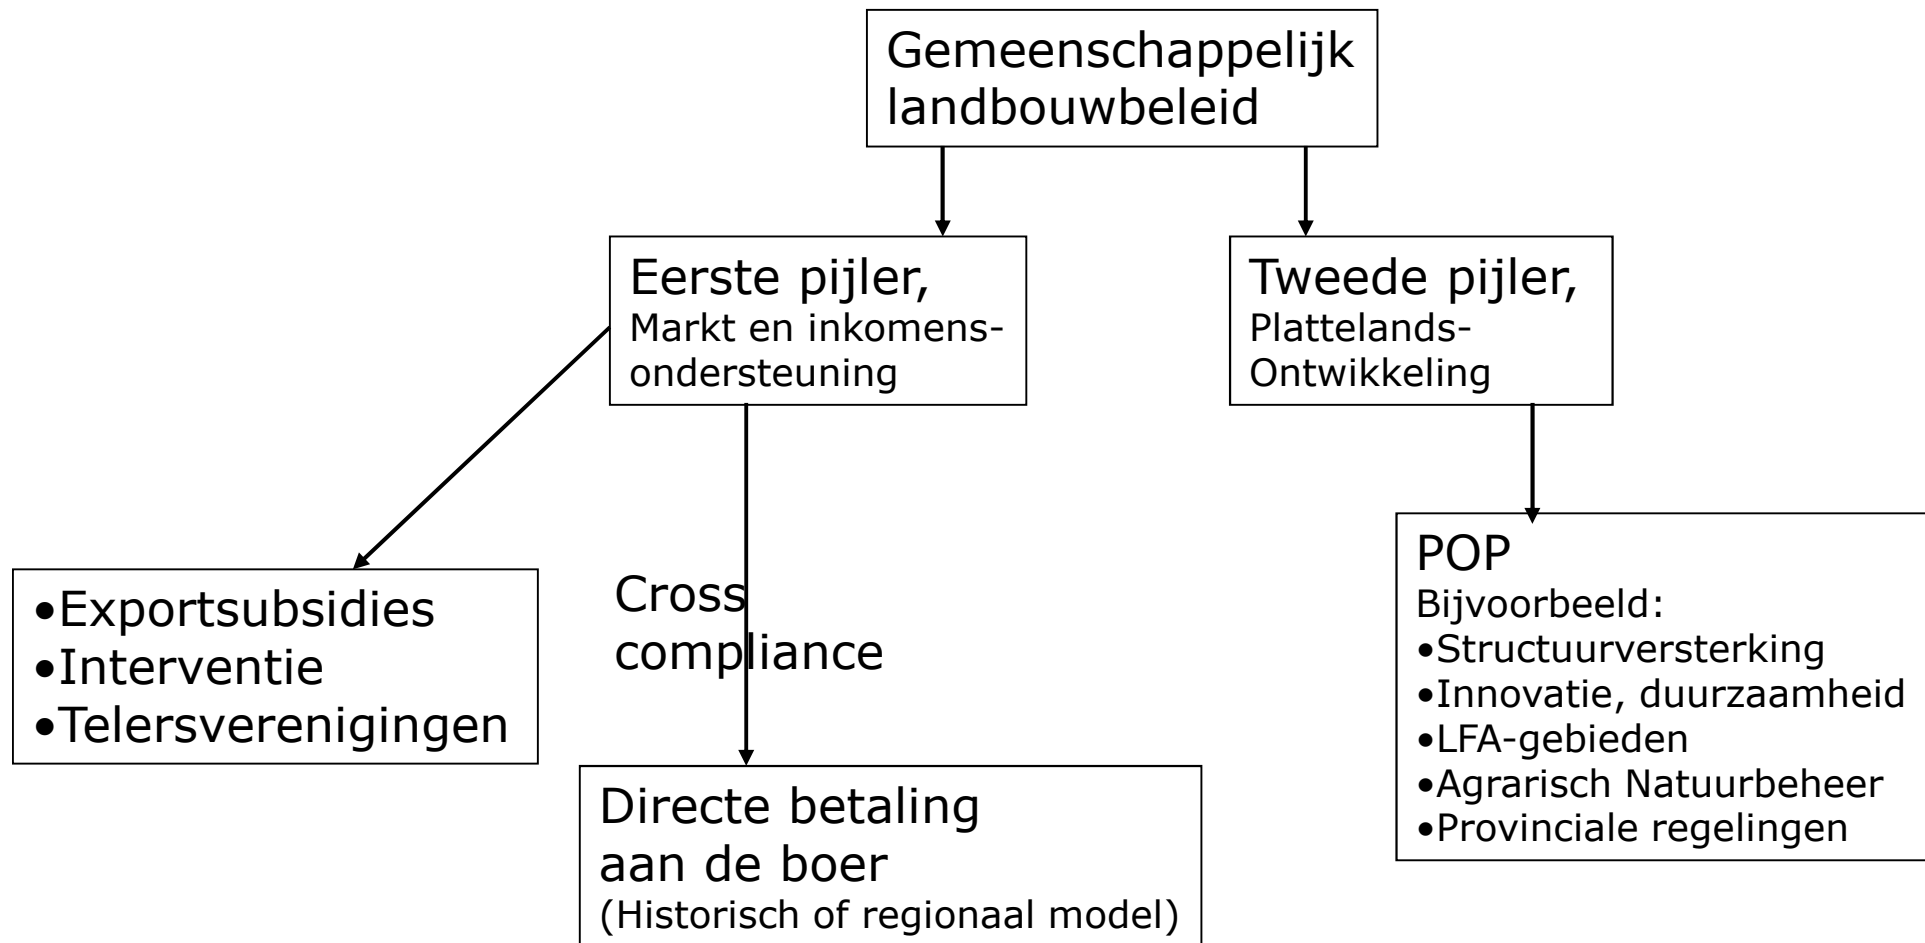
Gemeenschappelijk landbouwbeleid

Eerste pijler,
Markt en inkomensondersteuning

Tweede pijler,
Plattelands-Ontwikkeling

•Exportsubsidies
•Interventie
•Telersverenigingen

Cross compliance

Directe betaling aan de boer
(Historisch of regionaal model)

POP
Bijvoorbeeld:
•Structuurversterking
•Innovatie, duurzaamheid
•LFA-gebieden
•Agrarisch Natuurbeheer
•Provinciale regelingen